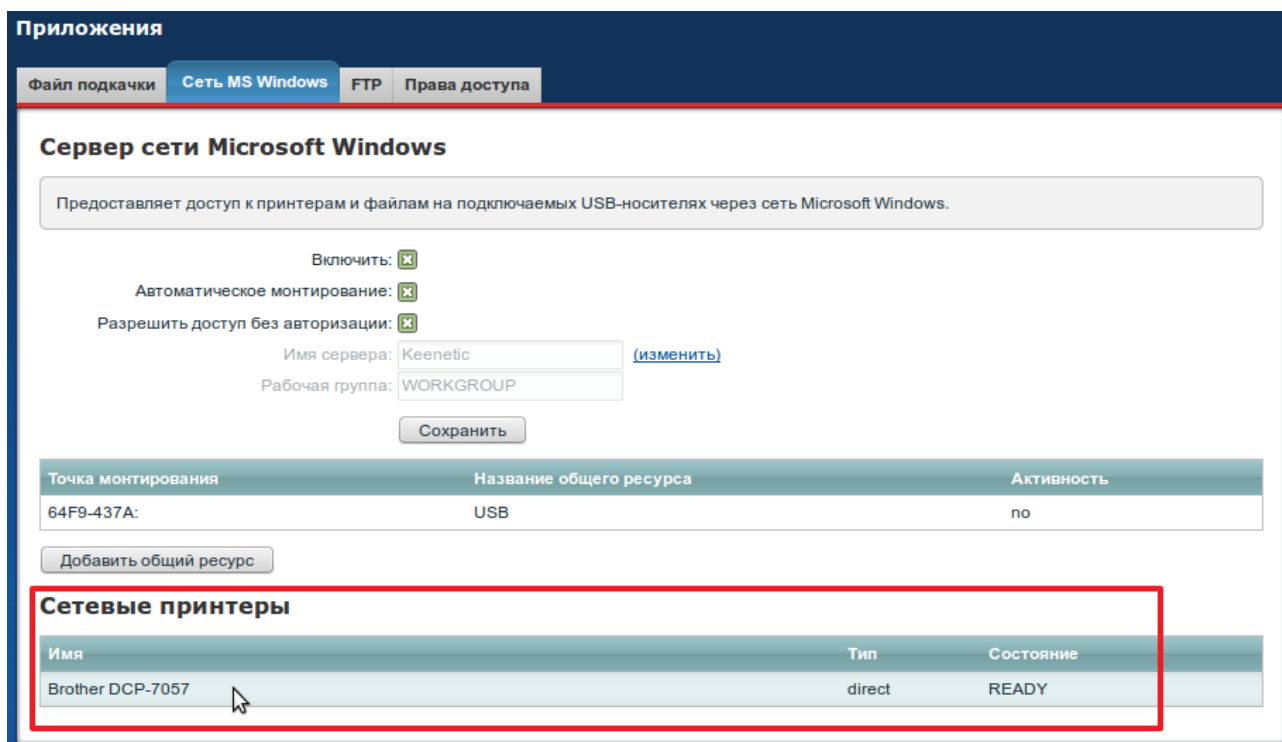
Приложения

Файл подкачки | Сеть MS Windows | FTP | Права доступа

Сервер сети Microsoft Windows

Предоставляет доступ к принтерам и файлам на подключаемых USB-носителях через сеть Microsoft Windows.

Включить:

Автоматическое монтирование:

Разрешить доступ без авторизации:

Имя сервера: Keenetic (изменить)

Рабочая группа: WORKGROUP

Сохранить

| Точка монтирования | Название общего ресурса | Активность |
|---|---|---|
| 64F9-437A: | USB | no |

Добавить общий ресурс

Сетевые принтеры

| Имя | Тип | Состояние |
|---|---|---|
| Brother DCP-7057 | direct | READY |